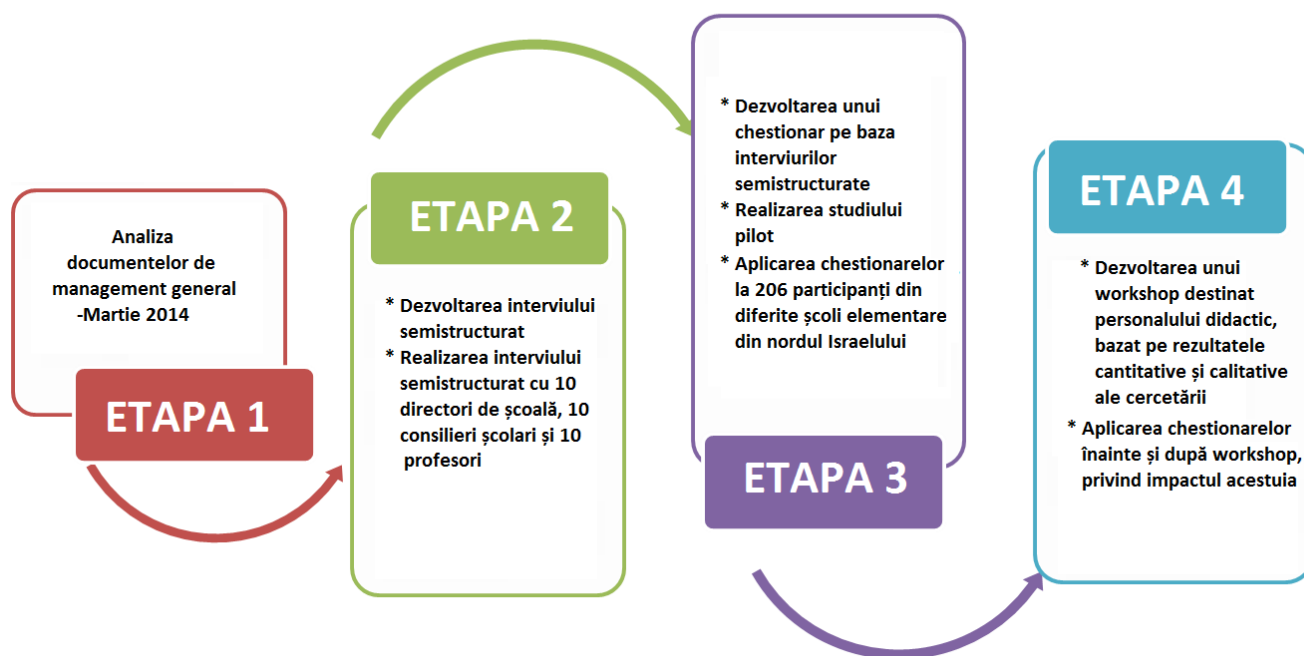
Analiza documentelor de management general -Martie 2014

ETAPA 1

ETAPA 2

* Dezvoltarea interviului semistructurat
* Realizarea interviului semistructurat cu 10 directori de școală, 10 consilieri școlari și 10 profesori

* Dezvoltarea unui chestionar pe baza interviurilor semistructurate
* Realizarea studiului pilot
* Aplicarea chestionarelor la 206 participanți din diferite școli elementare din nordul Israelului

ETAPA 3

ETAPA 4

* Dezvoltarea unui workshop destinat personalului didactic, bazat pe rezultatele cantitative și calitative ale cercetării
* Aplicarea chestionarelor înainte și după workshop, privind impactul acestuia